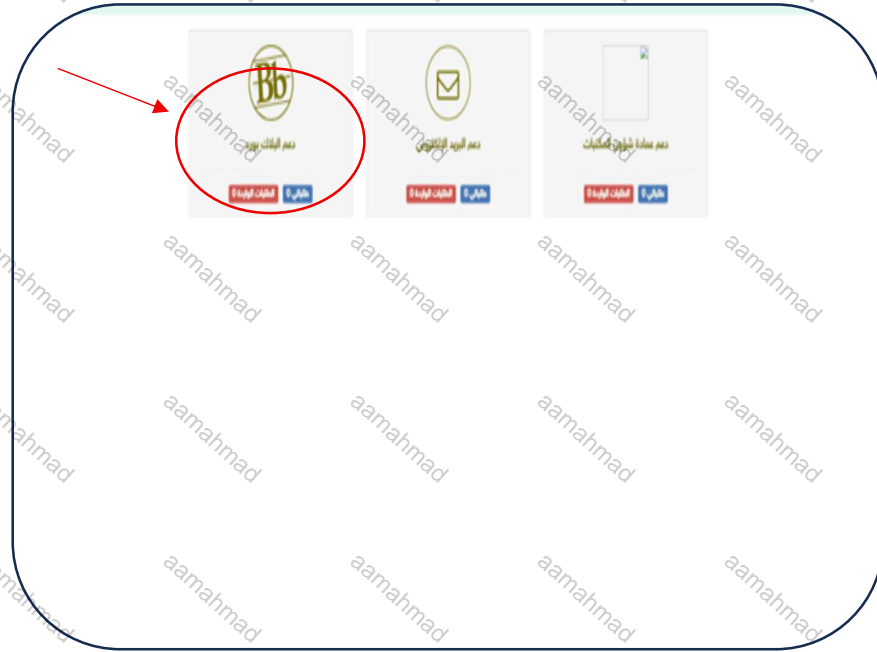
Bb

دعم البلاك بورد

طلباتي 0 الطلبات الواردة 0

دعم البريد الإلكتروني

طلباتي 0 الطلبات الواردة 0

دعم عمادة شؤون المكتبات

طلباتي 0 الطلبات الواردة 0

aamahmad aamahmad aamahmad aamahmad aamahmad
aamahmad aamahmad aamahmad aamahmad aamahmad
aamahmad aamahmad aamahmad aamahmad aamahmad
aamahmad aamahmad aamahmad aamahmad aamahmad